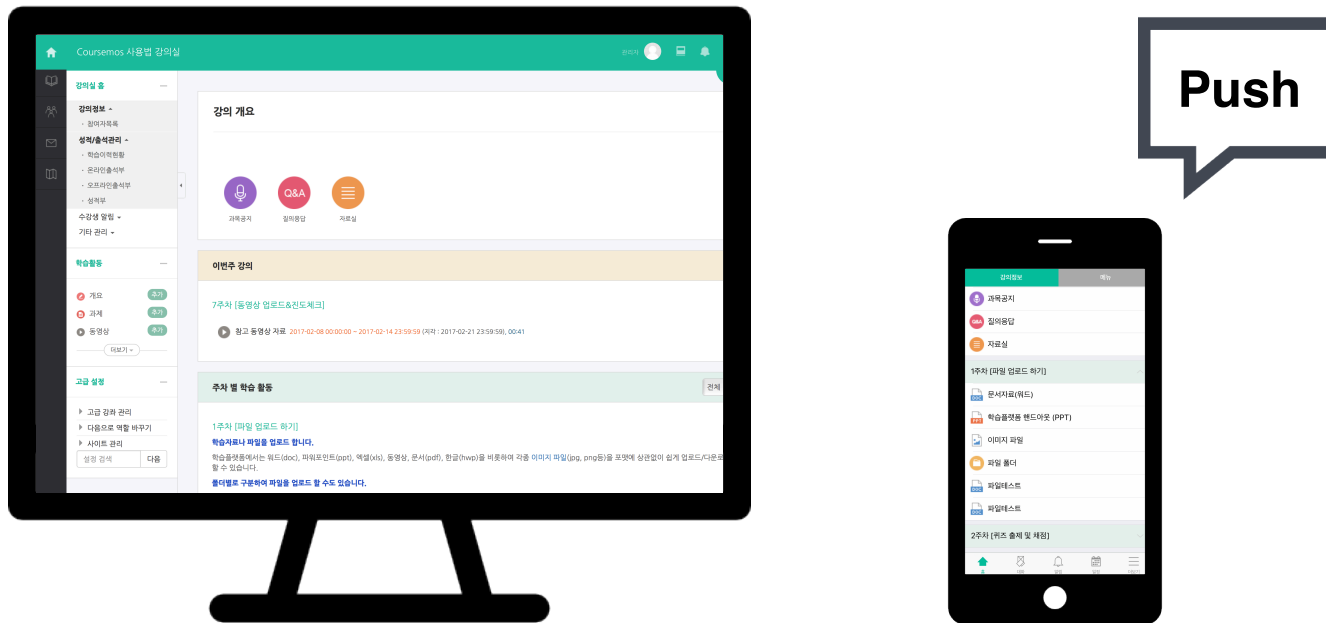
Coursemos 사용법 강의실

관리자

강의실 홈
강의정보
· 참여자목록
성적/출석관리
· 학습이력현황
· 온라인출석부
· 오프라인출석부
· 성적부
수강생 알림
기타 관리

학습활동
개요 추가
과제 추가
동영상 추가
더보기

고급 설정
고급 강좌 관리
다음으로 역할 바꾸기
사이트 관리
설정 검색 다음

강의 개요

과목공지
질의응답
자료실

이번주 강의

7주차 [동영상 업로드&진도체크]

참고 동영상 자료 2017-02-08 00:00:00 ~ 2017-02-14 23:59:59 (지각 : 2017-02-21 23:59:59), 00:41

주차 별 학습 활동
전체

1주차 [파일 업로드 하기]
학습자료나 파일을 업로드 합니다.
학습플랫폼에서는 워드(doc), 파워포인트(ppt), 엑셀(xls), 동영상, 문서(pdf), 한글(hwp)을 비롯하여 각종 이미지 파일(jpg, png등)을 포맷에 상관없이 쉽게 업로드/다운로드 할 수 있습니다.
폴더별로 구분하여 파일을 업로드 할 수도 있습니다.

Push

강의정보
메뉴
과목공지
질의응답
자료실
1주차 [파일 업로드 하기]
문서자료(워드)
학습플랫폼 핸드아웃 (PPT)
이미지 파일
파일 폴더
파일테스트
파일테스트
2주차 [퀴즈 출제 및 채점]